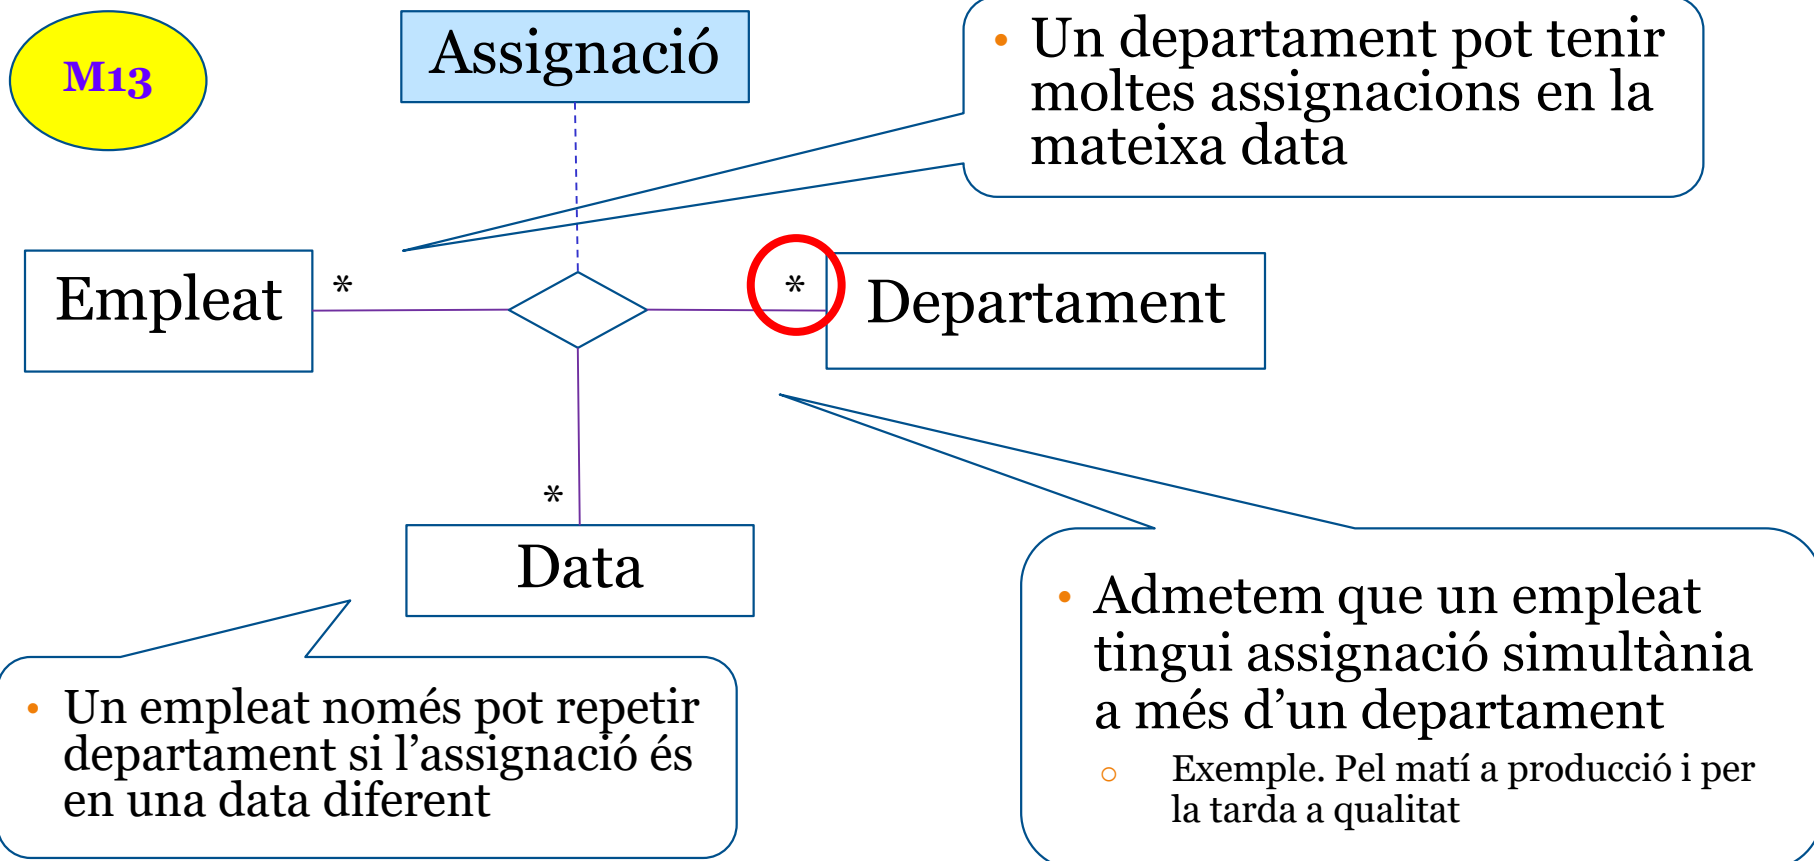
M13

Assignació

• Un departament pot tenir moltes assignacions en la mateixa data

Empleat

*

*

Departament

*

Data

• Un empleat només pot repetir departament si l'assignació és en una data diferent

• Admetem que un empleat tingui assignació simultània a més d'un departament
 ○ Exemple. Pel matí a producció i per la tarda a qualitat